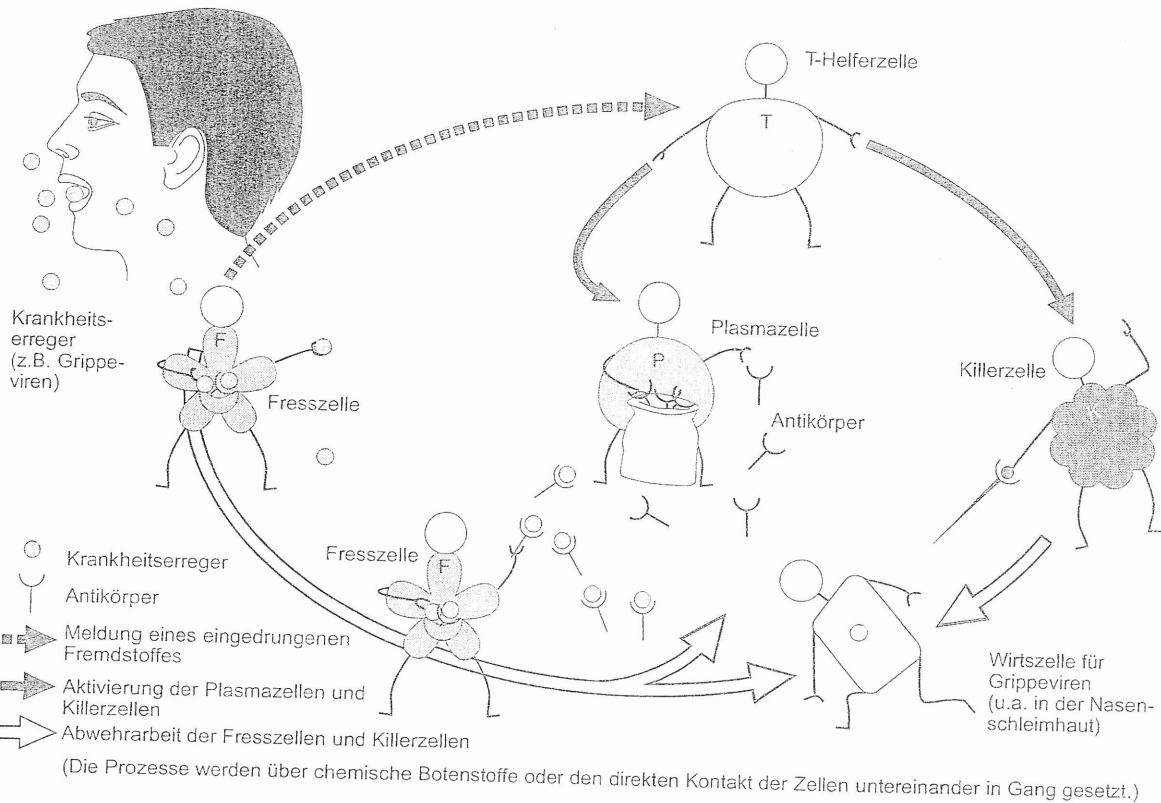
T-Helferzelle

T

Krankheitserreger (z.B. Grippeviren)

F

Fresszelle

Plasmazelle

P

Antikörper

Killerzelle

K

Fresszelle

F

Krankheitserreger

Antikörper

Meldung eines eingedrungenen Fremdstoffes

Aktivierung der Plasmazellen und Killerzellen

Abwehrarbeit der Fresszellen und Killerzellen

Wirtszelle für Grippeviren (u.a. in der Nasenschleimhaut)

(Die Prozesse werden über chemische Botenstoffe oder den direkten Kontakt der Zellen untereinander in Gang gesetzt.)